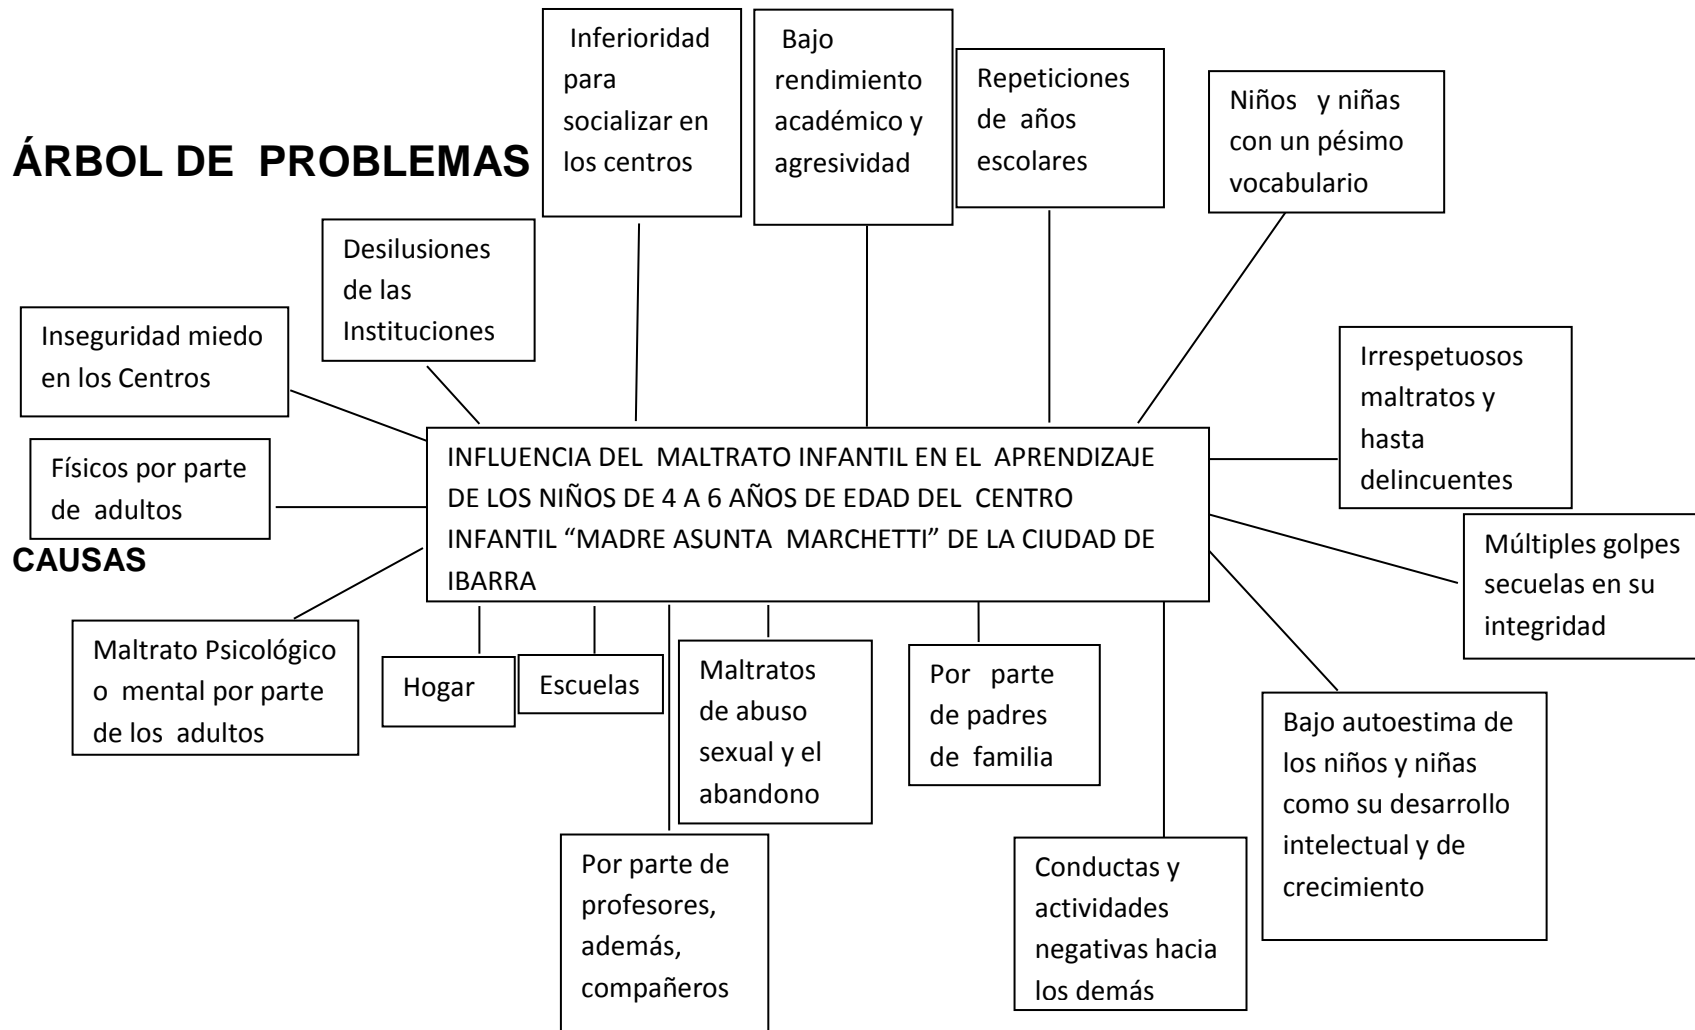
ÁRBOL DE PROBLEMAS

Inferioridad para socializar en los centros

Bajo rendimiento académico y agresividad

Repeticiones de años escolares

Niños y niñas con un pésimo vocabulario

Desilusiones de las Instituciones

Inseguridad miedo en los Centros

Irrespetuosos maltratos y hasta delincuentes

Físicos por parte de adultos

INFLUENCIA DEL MALTRATO INFANTIL EN EL APRENDIZAJE DE LOS NIÑOS DE 4 A 6 AÑOS DE EDAD DEL CENTRO INFANTIL "MADRE ASUNTA MARCHETTI" DE LA CIUDAD DE IBARRA

CAUSAS

Múltiples golpes secuelas en su integridad

Maltrato Psicológico o mental por parte de los adultos

Hogar

Escuelas

Maltratos de abuso sexual y el abandono

Por parte de padres de familia

Bajo autoestima de los niños y niñas como su desarrollo intelectual y de crecimiento

Por parte de profesores, además, compañeros

Conductas y actividades negativas hacia los demás